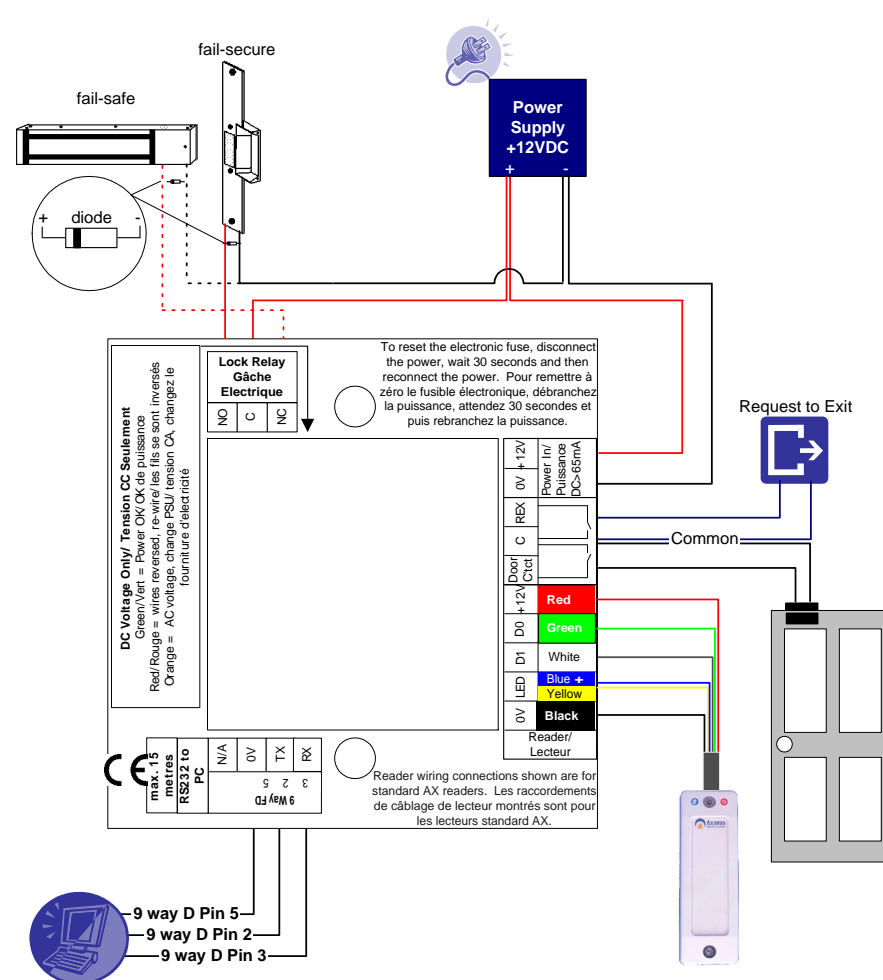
fail-secure

fail-safe

Power Supply +12VDC

+ -

+ diode -

Lock Relay Gâche Electrique

NO C NC

To reset the electronic fuse, disconnect the power, wait 30 seconds and then reconnect the power. Pour remettre à zéro le fusible électronique, débranchez la puissance, attendez 30 secondes et puis rebranchez la puissance.

DC Voltage Only/ Tension CC Seulement
Green/Vert = Power OK/ OK de puissance
Red/Rouge = wires reversed, re-wire/ les fils se sont inversés
Orange = AC voltage, change PSU/ tension CA, changez le fourniture d'electricité

Request to Exit

0V +12V Power In/ Puissance DC>65mA

REX

C

Common

Door C'tct

+12V Red

D0 Green

D1 White

LED Blue + Yellow

0V Black

Reader/ Lecteur

max. 15 metres

RS232 to PC

N/A 0V TX RX

5 2 3

9 Way FD

Reader wiring connections shown are for standard AX readers. Les raccordements de câblage de lecteur montrés sont pour les lecteurs standard AX.

9 way D Pin 5
9 way D Pin 2
9 way D Pin 3